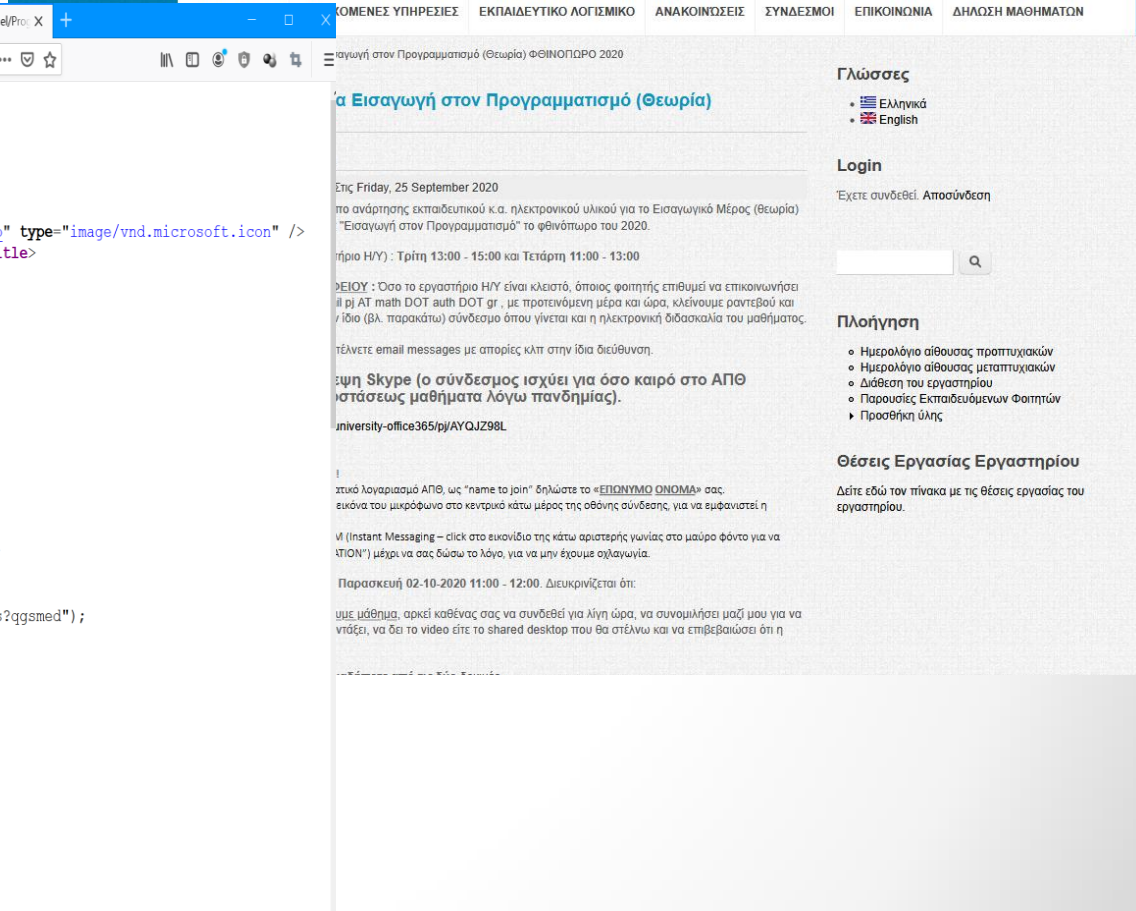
el/Pro X +
— □ X
··· ☰ ☆
" type="image/vnd.microsoft.icon" />
tle>
s?qgsmed");

ΚΟΜΕΝΕΣ ΥΠΗΡΕΣΙΕΣ ΕΚΠΑΙΔΕΥΤΙΚΟ ΛΟΓΙΣΜΙΚΟ ΑΝΑΚΟΙΝΩΣΕΙΣ ΣΥΝΔΕΣΜΟΙ ΕΠΙΚΟΙΝΩΝΙΑ ΔΗΛΩΣΗ ΜΑΘΗΜΑΤΩΝ

σαγωγή στον Προγραμματισμό (Θεωρία) ΦΘΙΝΟΠΩΡΟ 2020

ά Εισαγωγή στον Προγραμματισμό (Θεωρία)

Στις Friday, 25 September 2020

πο ανάρτησης εκπαιδευτικού κ.α. ηλεκτρονικού υλικού για το Εισαγωγικό Μέρος (θεωρία) "Εισαγωγή στον Προγραμματισμό" το φθινόπωρο του 2020.

ήριο Η/Υ) : Τρίτη 13:00 - 15:00 και Τετάρτη 11:00 - 13:00

ΕΙΟΥ : Όσο το εργαστήριο Η/Υ είναι κλειστό, όποιος φοιτητής επιθυμεί να επικοινωνήσει il pj AT math DOT auth DOT gr , με προτεινόμενη μέρα και ώρα, κλείνουμε ραντεβού και ν ίδιο (βλ. παρακάτω) σύνδεσμο όπου γίνεται και η ηλεκτρονική διδασκαλία του μαθήματος.

τέλνετε email messages με απορίες κλπ στην ίδια διεύθυνση.

ψη Skype (ο σύνδεσμος ισχύει για όσο καιρό στο ΑΠΘ οστάσεως μαθήματα λόγω πανδημίας).

university-office365/pj/AYQJZ98L

!
τικό λογαριασμό ΑΠΘ, ως "name to join" δηλώστε το «ΕΠΩΝΥΜΟ ΟΝΟΜΑ» σας.
εικόνα του μικρόφωνο στο κεντρικό κάτω μέρος της οθόνης σύνδεσης, για να εμφανιστεί η

Μ (Instant Messaging – click στο εικονίδιο της κάτω αριστερής γωνίας στο μαύρο φόντο για να ATION") μέχρι να σας δώσω το λόγο, για να μην έχουμε οχλαγωγία.

Παρασκευή 02-10-2020 11:00 - 12:00. Διευκρινίζεται ότι:

υμε μάθημα, αρκεί καθένας σας να συνδεθεί για λίγη ώρα, να συνομιλήσει μαζί μου για να ντάξει, να δει το video είτε το shared desktop που θα στέλνω και να επιβεβαιώσει ότι η

Γλώσσες
• Ελληνικά
• English

Login
Έχετε συνδεθεί. Αποσύνδεση

Πλοήγηση
• Ημερολόγιο αίθουσας προπτυχιακών
• Ημερολόγιο αίθουσας μεταπτυχιακών
• Διάθεση του εργαστηρίου
• Παρουσίες Εκπαιδευόμενων Φοιτητών
• Προσθήκη ύλης

Θέσεις Εργασίας Εργαστηρίου
Δείτε εδώ τον πίνακα με τις θέσεις εργασίας του εργαστηρίου.